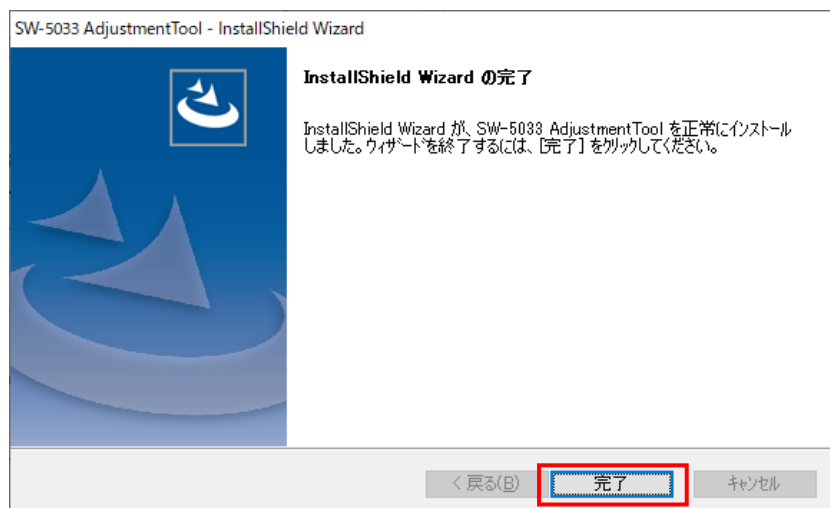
SW-5033 AdjustmentTool - InstallShield Wizard

InstallShield Wizard の完了

InstallShield Wizard が、SW-5033 AdjustmentTool を正常にインストールしました。ウィザードを終了するには、[完了] をクリックしてください。

< 戻る(B)

完了

キャンセル